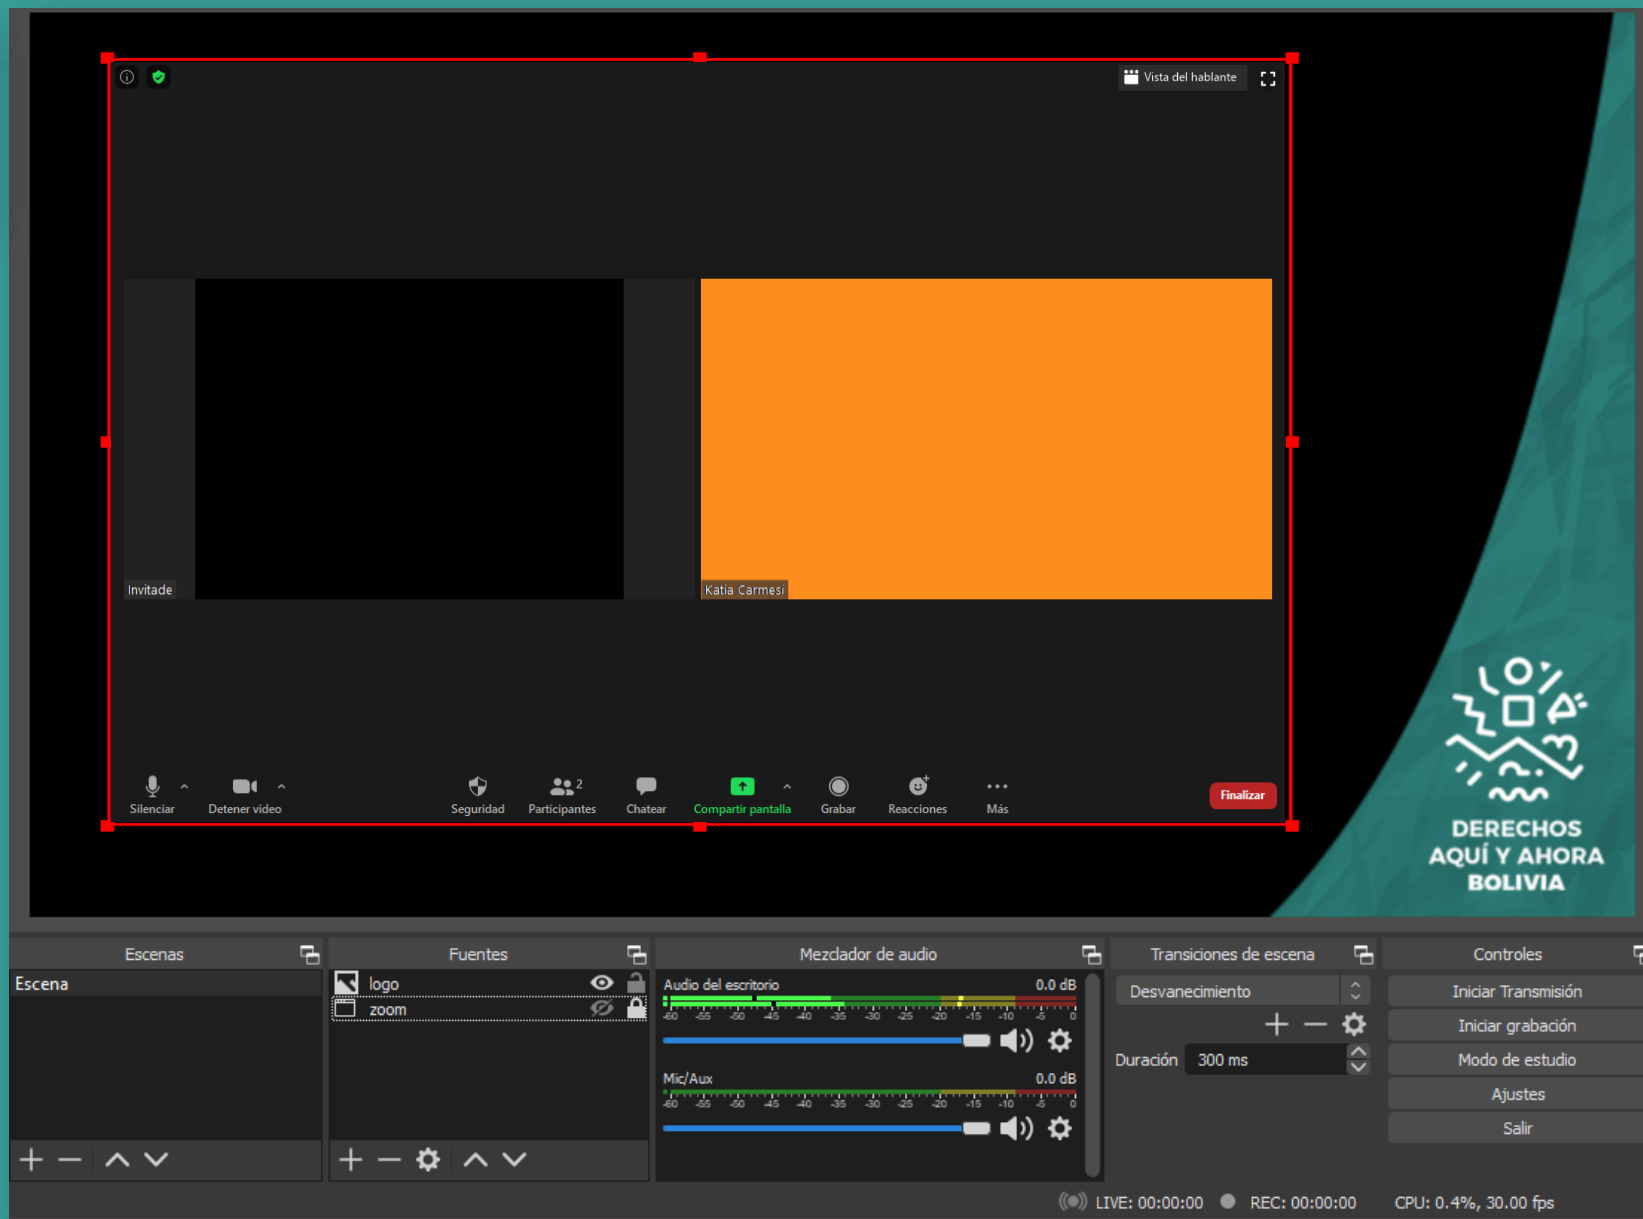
Vista del hablante

Invitade

Katia Carmesí

Silenciar Detener video Seguridad Participantes 2 Chatear Compartir pantalla Grabar Reacciones Más Finalizar

DERECHOS AQUÍ Y AHORA BOLIVIA

Escenas
Escena

Fuentes
logo
zoom

Mezclador de audio
Audio del escritorio 0.0 dB
-60 -55 -50 -45 -40 -35 -30 -25 -20 -15 -10 -5 0
Mic/Aux 0.0 dB
-60 -55 -50 -45 -40 -35 -30 -25 -20 -15 -10 -5 0

Transiciones de escena
Desvanecimiento
Duración 300 ms

Controles
Iniciar Transmisión
Iniciar grabación
Modo de estudio
Ajustes
Salir

LIVE: 00:00:00 REC: 00:00:00 CPU: 0.4%, 30.00 fps